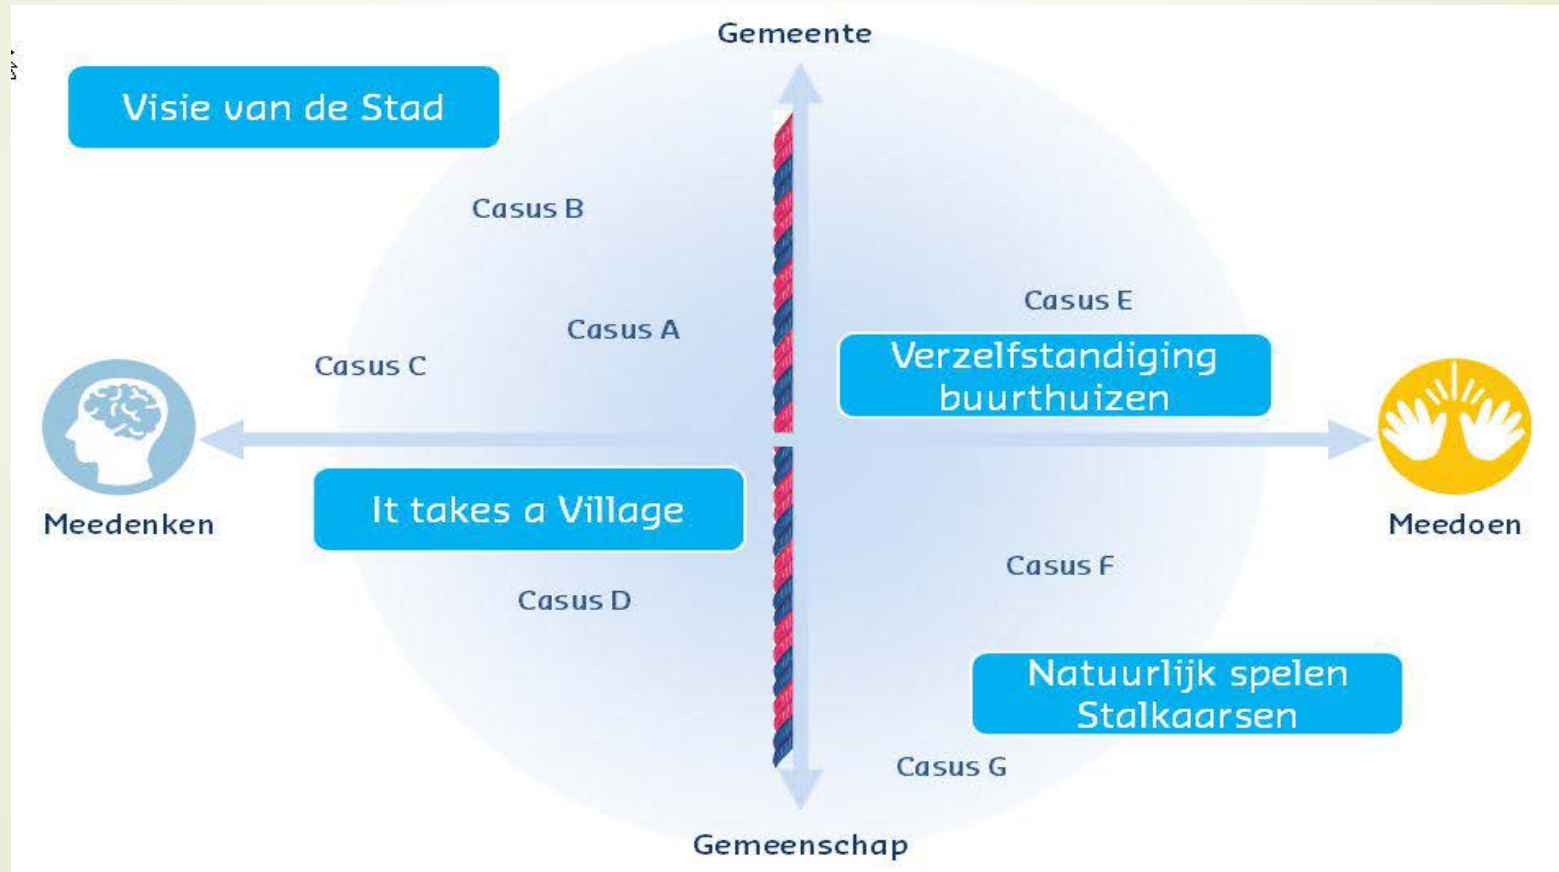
Gemeente

Visie van de Stad

Casus B

Casus A

Casus C

Casus E

Verzelfstandiging buurthuizen

Meedenken

Meedoen

It takes a Village

Casus D

Casus F

Natuurlijk spelen Stalkaarsen

Casus G

Gemeenschap